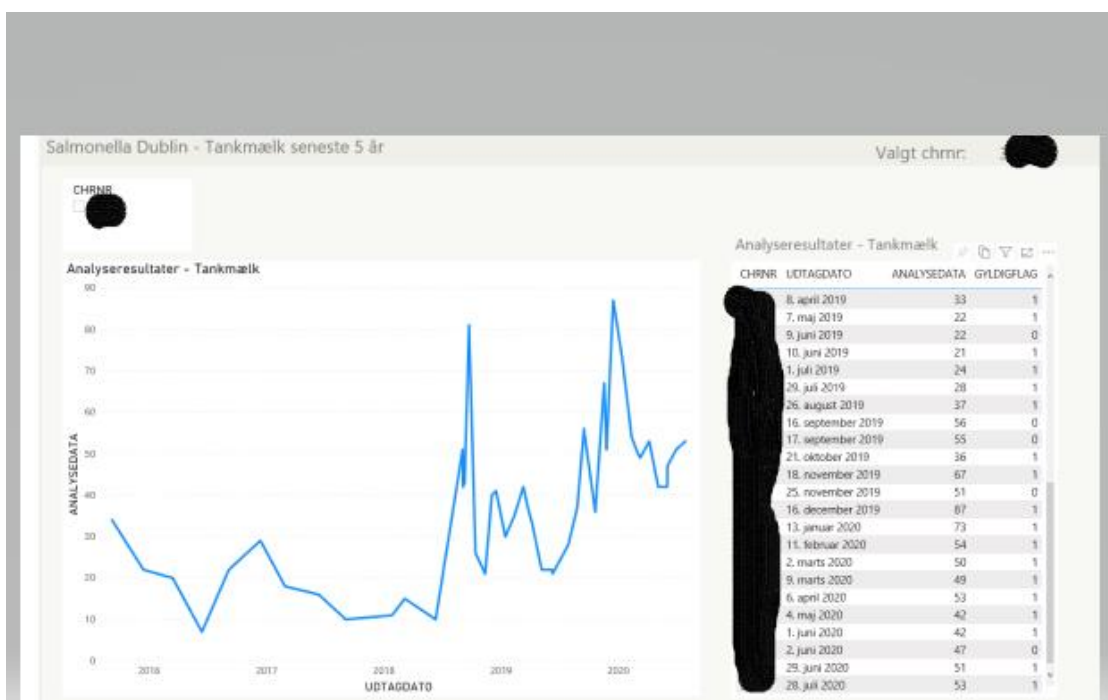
Salmonella Dublin - Tankmælk seneste 5 år

Valgt chrnr:

CHRNR

Analyseresultater - Tankmælk

90
80
70
60
50
40
30
20
10
0

ANALYSEDATA

2016
2017
2018
2019
2020

UDTAGDATO

Analyseresultater - Tankmælk

| CHRNR | UDTAGDATO | ANALYSEDATA | GYLDIGFLAG |
|---|---|---|---|
| | 8. april 2019 | 33 | 1 |
| | 7. maj 2019 | 22 | 1 |
| | 9. juni 2019 | 22 | 0 |
| | 10. juni 2019 | 21 | 1 |
| | 1. juli 2019 | 24 | 1 |
| | 29. juli 2019 | 28 | 1 |
| | 26. august 2019 | 37 | 1 |
| | 16. september 2019 | 56 | 0 |
| | 17. september 2019 | 55 | 0 |
| | 21. oktober 2019 | 36 | 1 |
| | 18. november 2019 | 67 | 1 |
| | 25. november 2019 | 51 | 0 |
| | 16. december 2019 | 87 | 1 |
| | 13. januar 2020 | 73 | 1 |
| | 11. februar 2020 | 54 | 1 |
| | 2. marts 2020 | 50 | 1 |
| | 9. marts 2020 | 49 | 1 |
| | 6. april 2020 | 53 | 1 |
| | 4. maj 2020 | 42 | 1 |
| | 1. juni 2020 | 42 | 1 |
| | 2. juni 2020 | 47 | 0 |
| | 29. juni 2020 | 51 | 1 |
| | 28. juli 2020 | 53 | 1 |